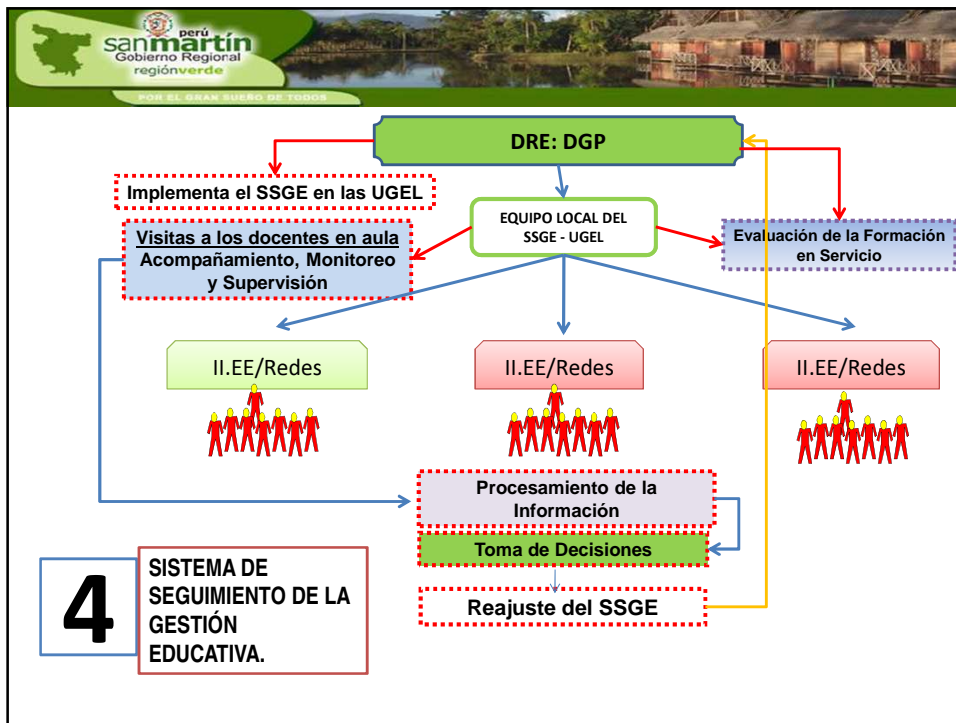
perú
sanmartín
Gobierno Regional
regiónverde

POR EL GRAN SUEÑO DE TODOS

DRE: DGP

Implementa el SSGE en las UGEL

EQUIPO LOCAL DEL SSGE - UGEL

Visitas a los docentes en aula
Acompañamiento, Monitoreo y Supervisión

Evaluación de la Formación en Servicio

II.EE/Redes

II.EE/Redes

II.EE/Redes

Procesamiento de la Información

Toma de Decisiones

Reajuste del SSGE

4

SISTEMA DE SEGUIMIENTO DE LA GESTIÓN EDUCATIVA.